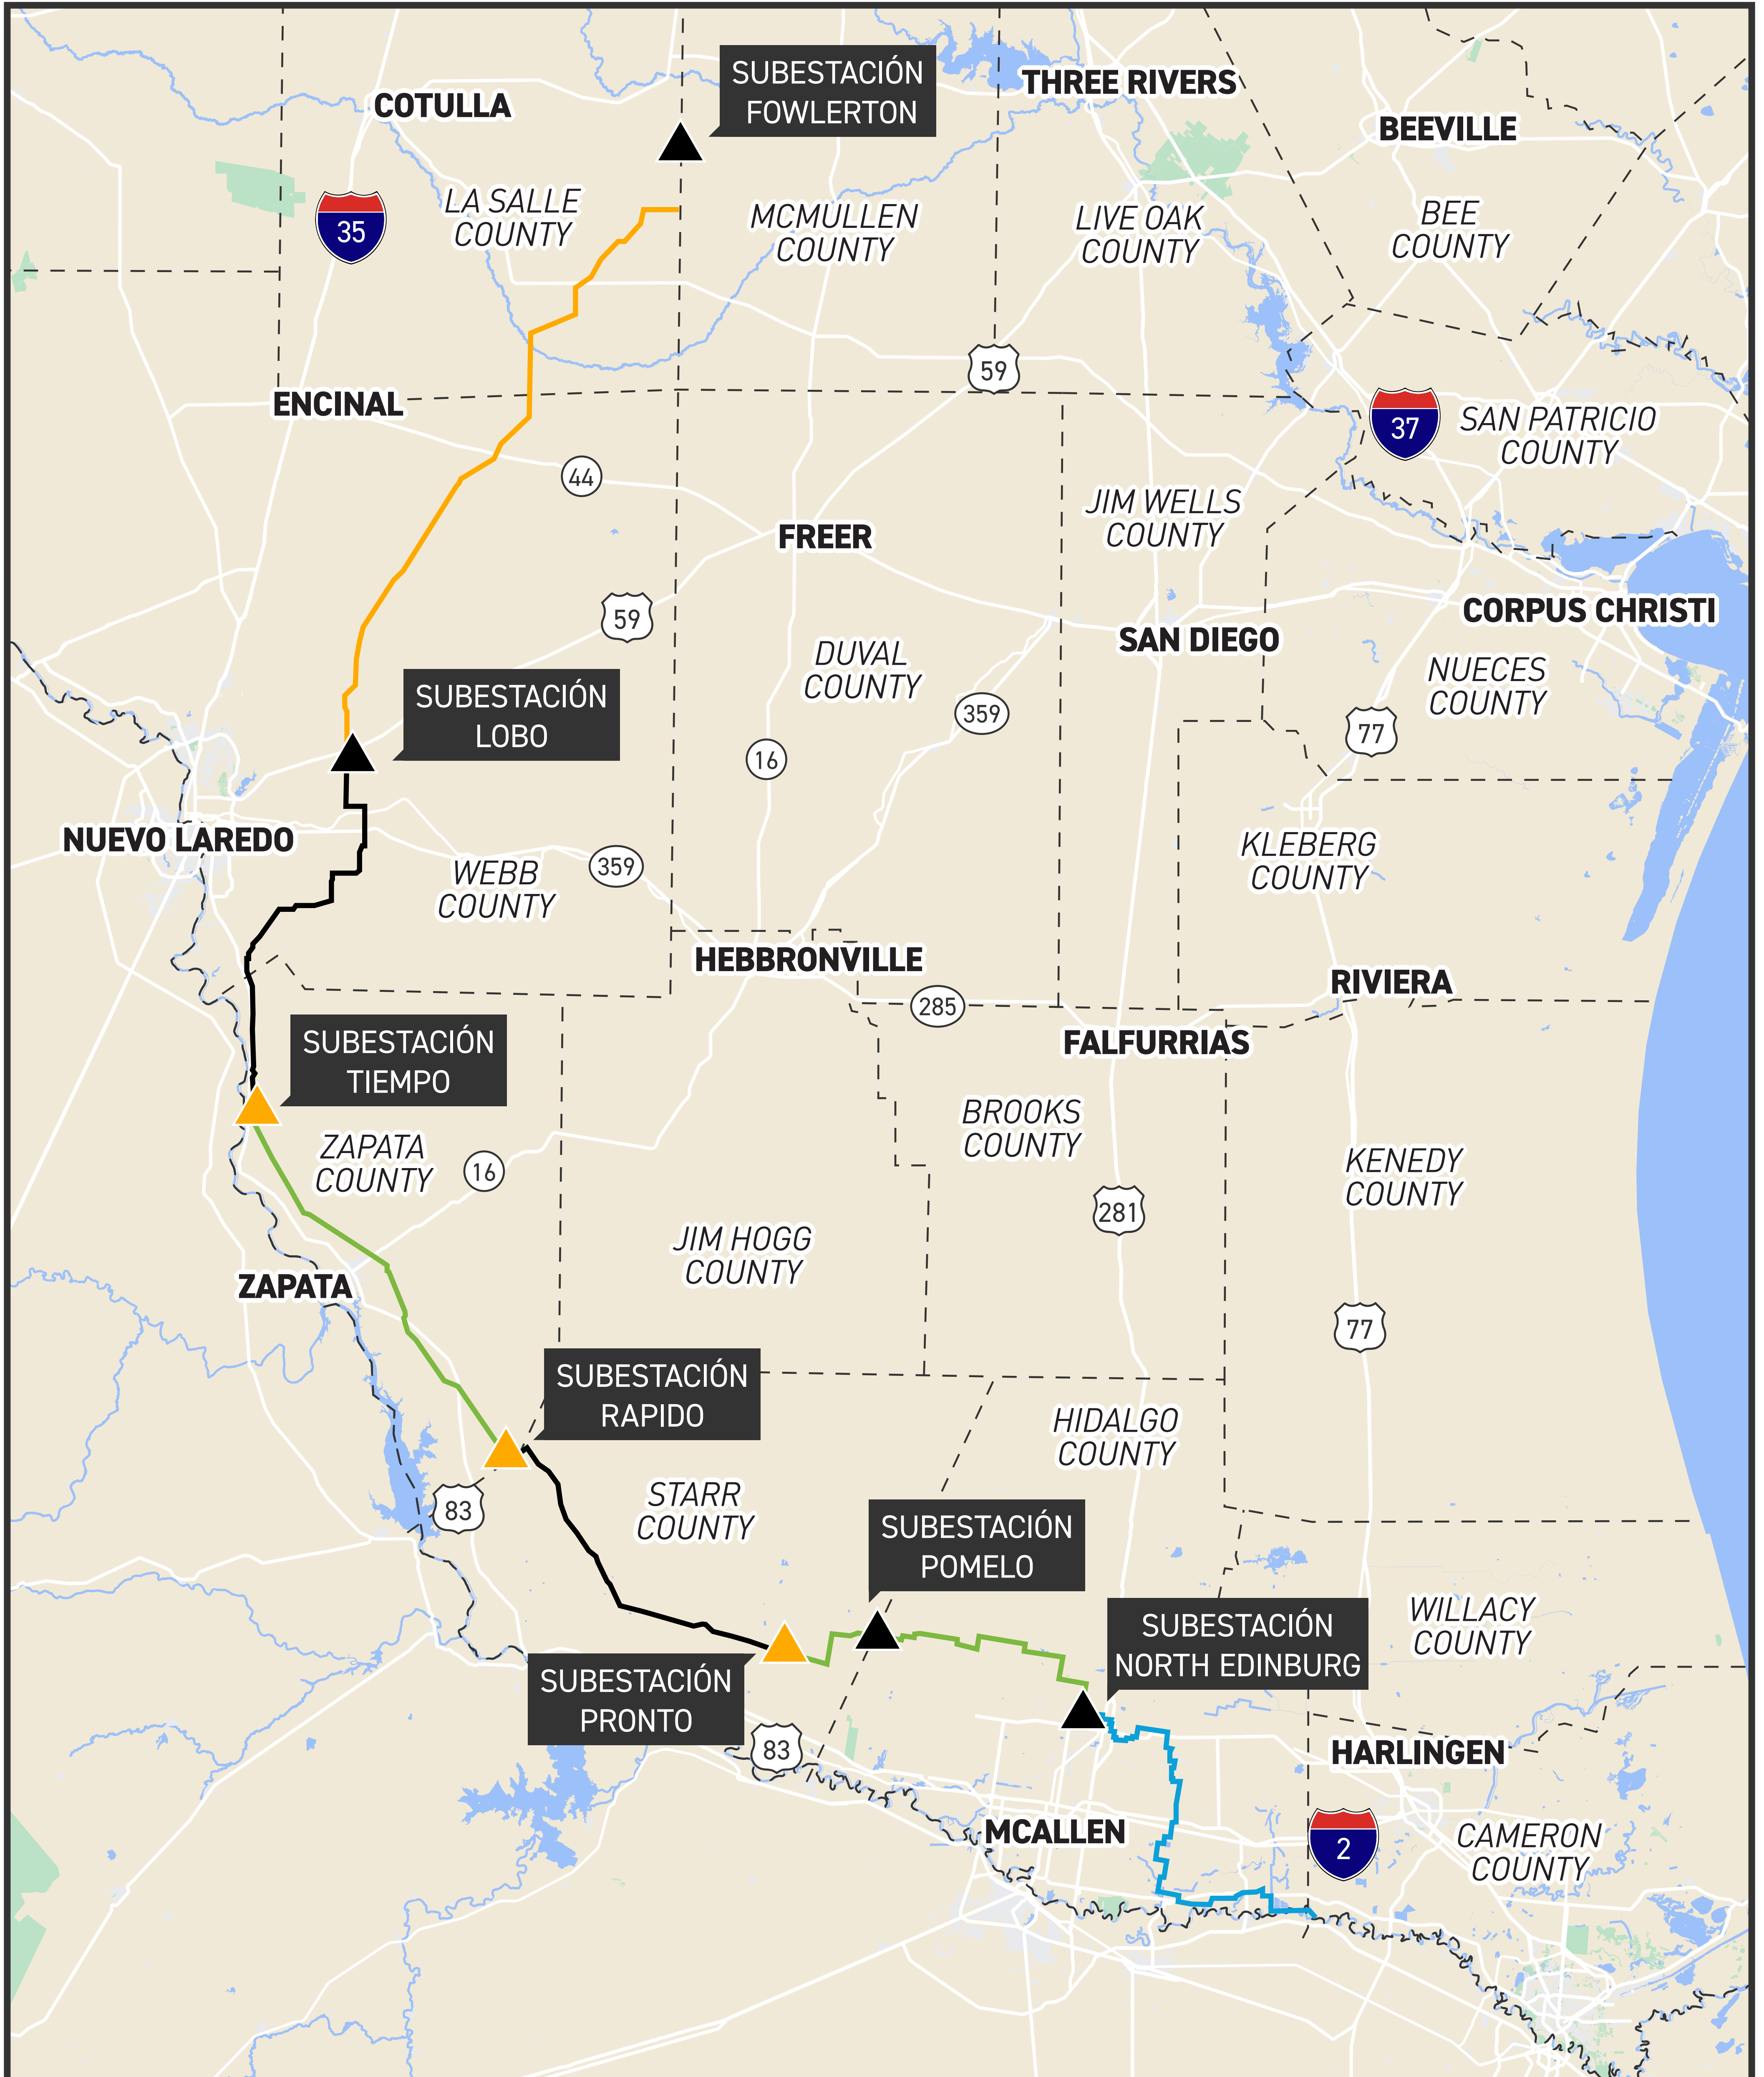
SUBESTACIÓN FOWLERTON

THREE RIVERS

COTULLA

BEEVILLE

35

LA SALLE COUNTY

MCMULLEN COUNTY

LIVE OAK COUNTY

BEE COUNTY

59

ENCINAL

37

SAN PATRICIO COUNTY

44

JIM WELLS COUNTY

FREER

CORPUS CHRISTI

59

SAN DIEGO

DUVAL COUNTY

NUECES COUNTY

SUBESTACIÓN LOBO

359

77

16

NUEVO LAREDO

KLEBERG COUNTY

359

WEBB COUNTY

HEBBRONVILLE

RIVIERA

285

FALFURRIAS

SUBESTACIÓN TIEMPO

BROOKS COUNTY

ZAPATA COUNTY

16

KENEDY COUNTY

281

JIM HOGG COUNTY

ZAPATA

77

SUBESTACIÓN RAPIDO

HIDALGO COUNTY

STARR COUNTY

83

SUBESTACIÓN POMELO

WILLACY COUNTY

SUBESTACIÓN NORTH EDINBURG

SUBESTACIÓN PRONTO

83

HARLINGEN

MCALLEN

2

CAMERON COUNTY